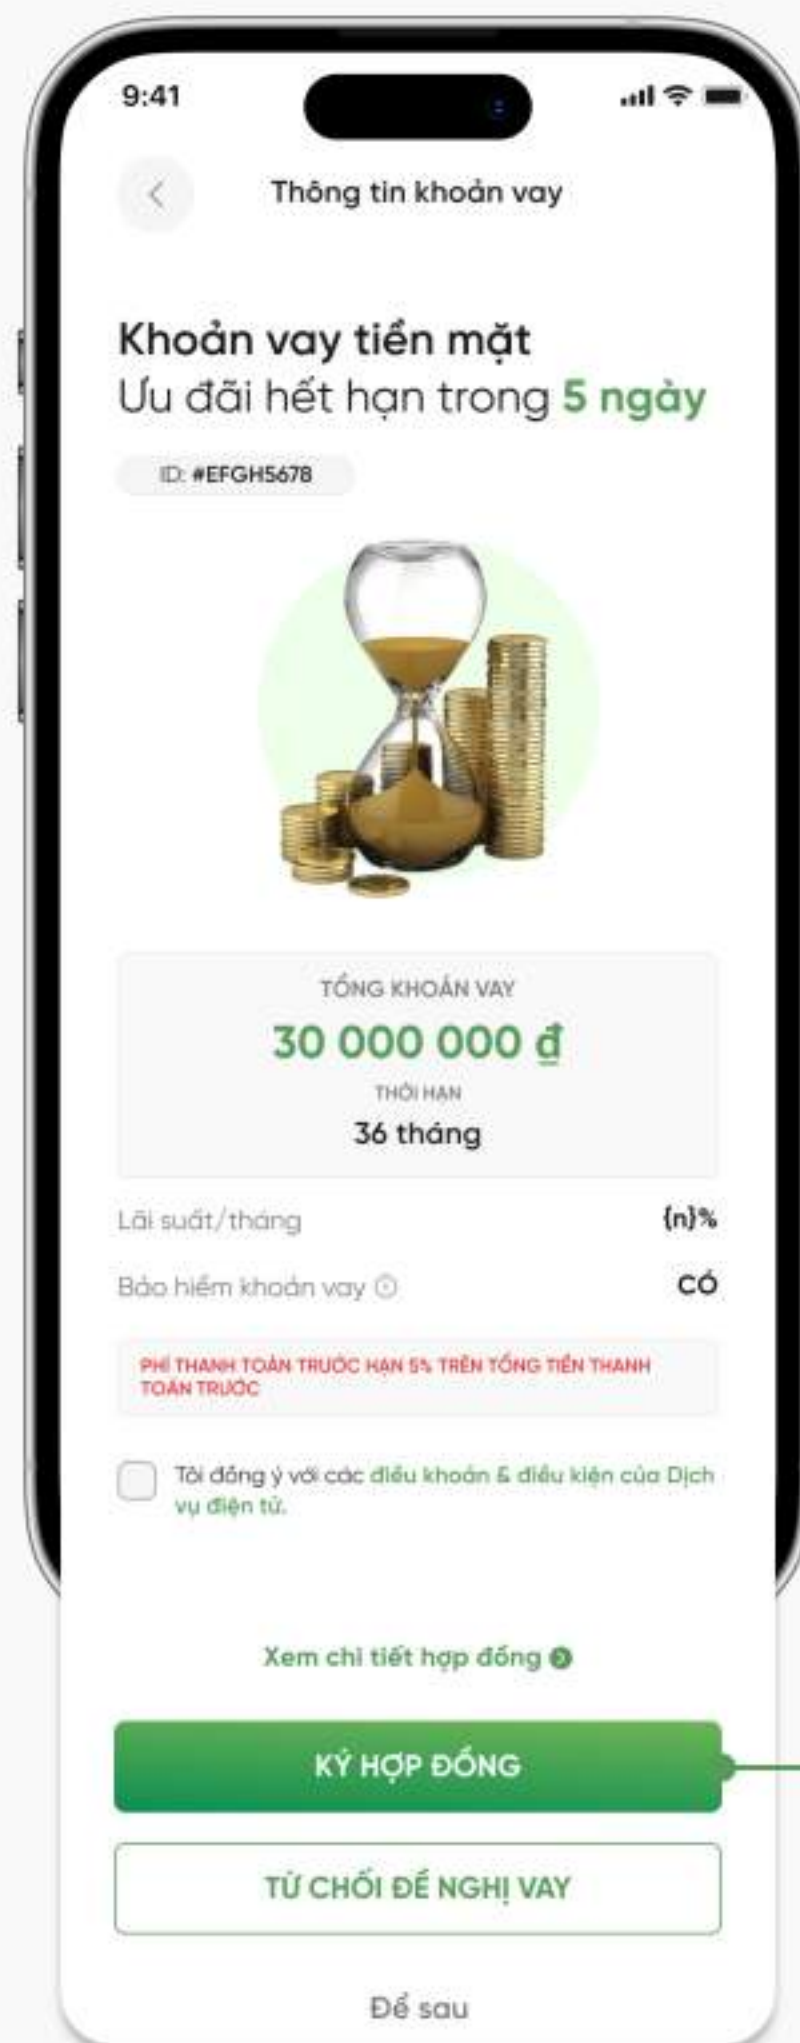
9:41

Thông tin khoản vay

Khoản vay tiền mặt
Ưu đãi hết hạn trong 5 ngày

ID: #EFGH5678

TỔNG KHOẢN VAY
30 000 000 ₫
THỜI HẠN
36 tháng

Lãi suất/tháng {n}%

Bảo hiểm khoản vay CÓ

PHÍ THANH TOÁN TRƯỚC HẠN 5% TRÊN TỔNG TIỀN THANH TOÁN TRƯỚC

Tôi đồng ý với các điều khoản & điều kiện của Dịch vụ điện tử.

Xem chi tiết hợp đồng

KÝ HỢP ĐỒNG

TỪ CHỐI ĐỀ NGHỊ VAY

Để sau